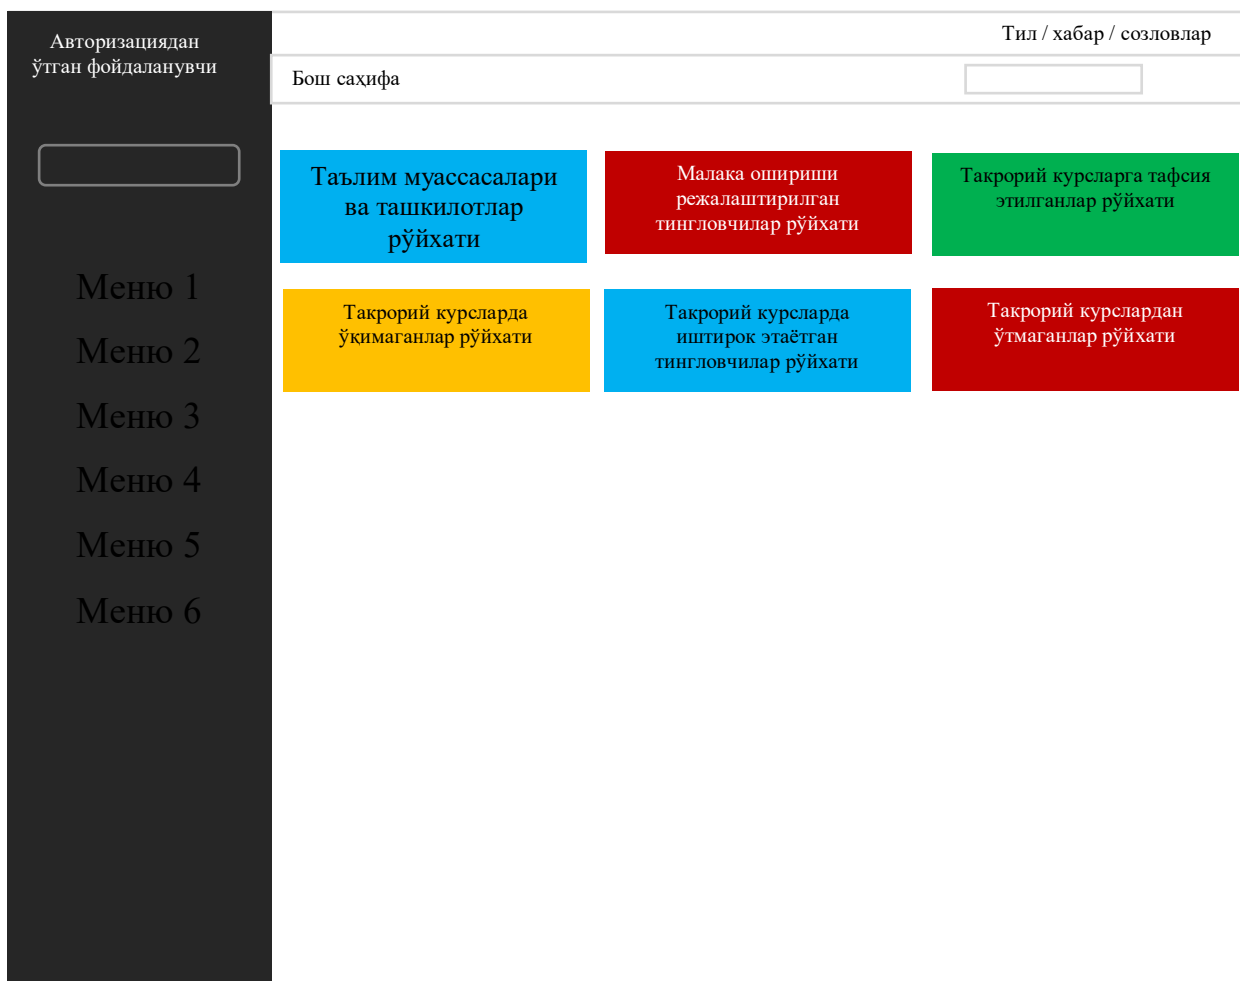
Авторизациядан ўтган фойдаланувчи

Меню 1
Меню 2
Меню 3
Меню 4
Меню 5
Меню 6

Тил / хабар / созловлар

Бош саҳифа

Таълим муассасалари ва ташкилотлар рўйхати

Малака ошириши режалаштирилган тингловчилар рўйхати

Такрорий курсларга тафсия этилганлар рўйхати

Такрорий курсларда ўқимаганлар рўйхати

Такрорий курсларда иштирок этаётган тингловчилар рўйхати

Такрорий курслардан ўтмаганлар рўйхати